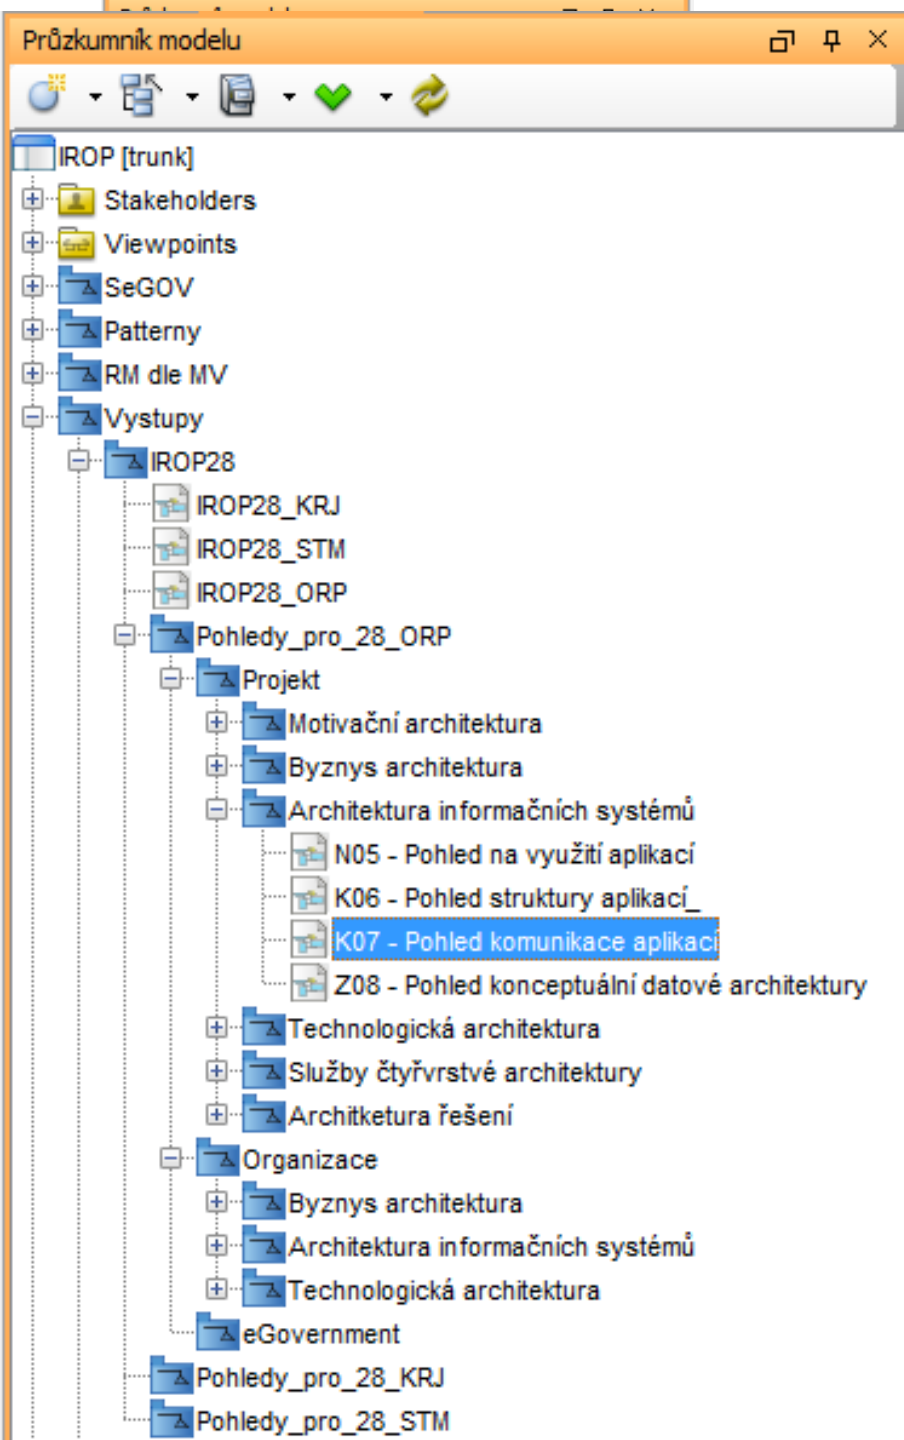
Průzkumník modelu

IROP [trunk]
Stakeholders
Viewpoints
SeGOV
Patterny
RM dle MV
Vystupy
IROP28
IROP28_KRJ
IROP28_STM
IROP28_ORP
Pohledy_pro_28_ORP
Projekt
Motivační architektura
Byznys architektura
Architektura informačních systémů
N05 - Pohled na využití aplikací
K06 - Pohled struktury aplikací_
K07 - Pohled komunikace aplikací
Z08 - Pohled konceptuální datové architektury
Technologická architektura
Služby čtyřvrstvé architektury
Architketura řešení
Organizace
Byznys architektura
Architektura informačních systémů
Technologická architektura
eGovernment
Pohledy_pro_28_KRJ
Pohledy_pro_28_STM